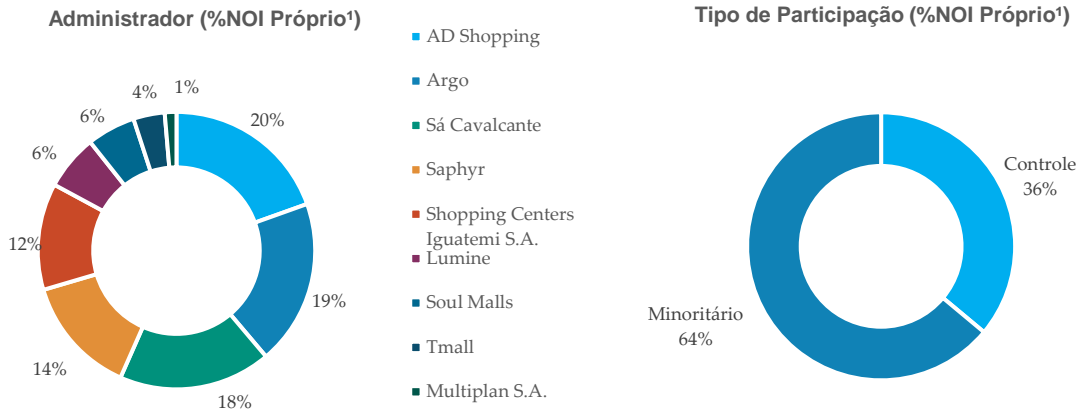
Administrador (%NOI Próprio¹)

1%
4%
6%
6%
12%
14%
18%
19%
20%

AD Shopping
Argo
Sá Cavalcante
Saphyr
Shopping Centers Iguatemi S.A.
Lumine
Soul Malls
Tmall
Multiplan S.A.

Tipo de Participação (%NOI Próprio¹)

Controle 36%
Minoritário 64%